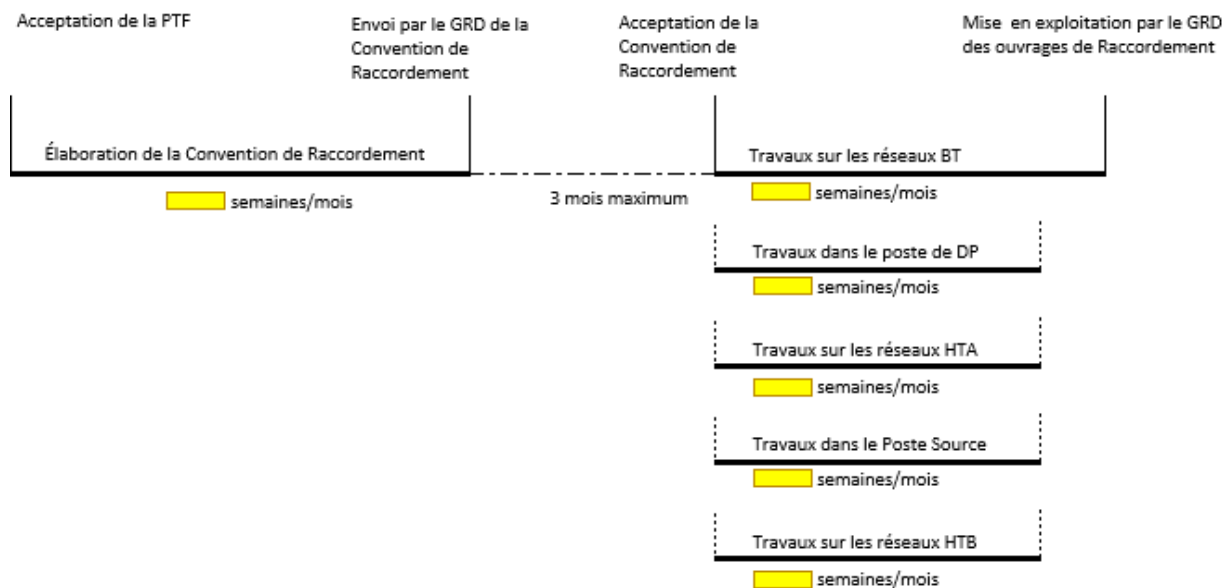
Acceptation de la PTF

Envoi par le GRD de la Convention de Raccordement

Acceptation de la Convention de Raccordement

Mise en exploitation par le GRD des ouvrages de Raccordement

Élaboration de la Convention de Raccordement

semaines/mois

3 mois maximum

Travaux sur les réseaux BT

semaines/mois

Travaux dans le poste de DP

semaines/mois

Travaux sur les réseaux HTA

semaines/mois

Travaux dans le Poste Source

semaines/mois

Travaux sur les réseaux HTB

semaines/mois